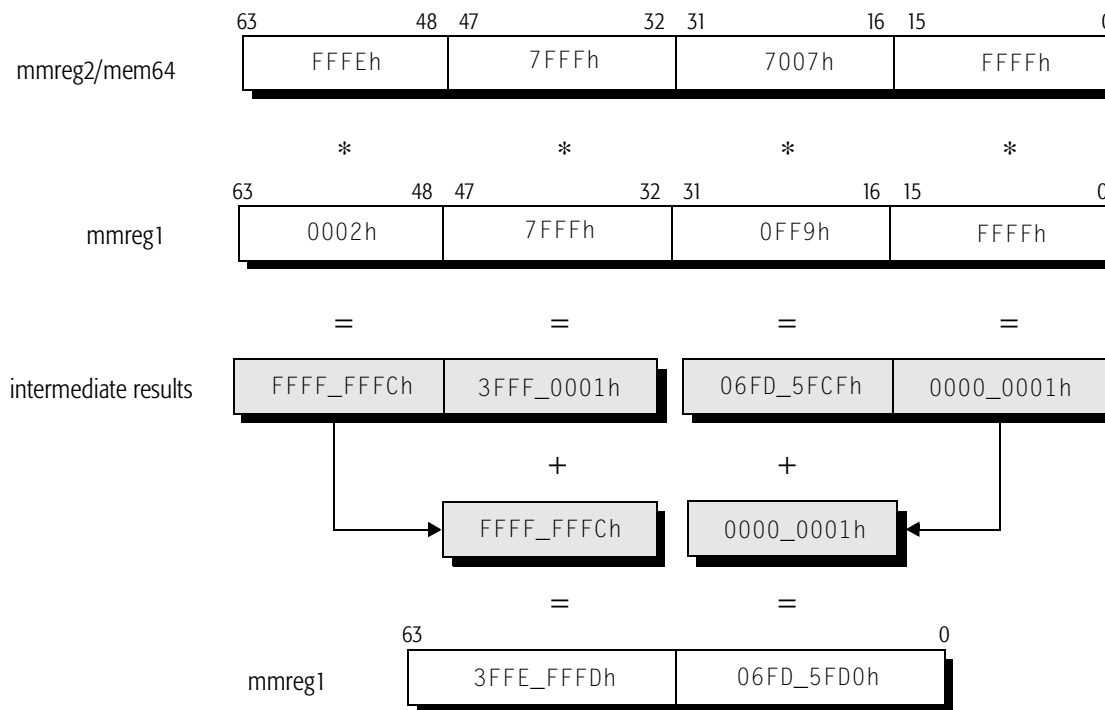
63 48 47 32 31 16 15 0

mmreg2/mem64

| FFFEh | 7FFFh | 7007h | FFFFh |
|---|---|---|---|

* * * *

63 48 47 32 31 16 15 0

mmreg1

| 0002h | 7FFFh | 0FF9h | FFFFh |
|---|---|---|---|

= = = =

intermediate results

| FFFF_FFFCh | 3FFF_0001h | 06FD_5FCFh | 0000_0001h |
|---|---|---|---|

+ +

| FFFF_FFFCh | 0000_0001h |
|---|---|

= =

63 0

mmreg1

| 3FFE_FFFDh | 06FD_5FD0h |
|---|---|